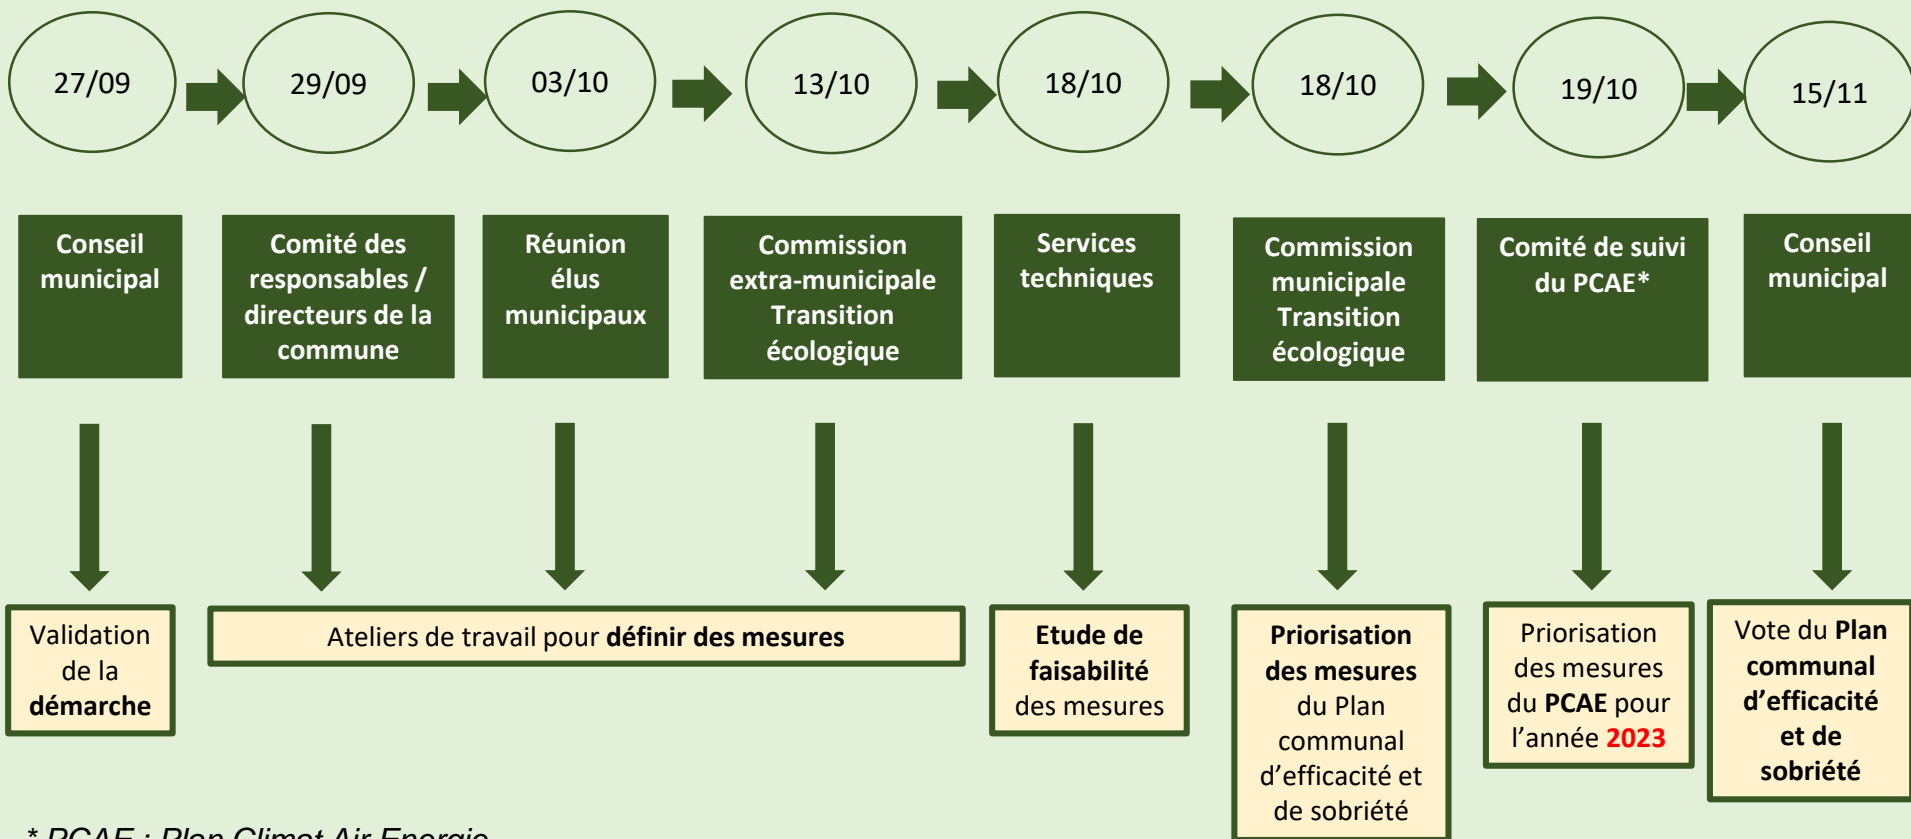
27/09

29/09

03/10

13/10

18/10

18/10

19/10

15/11

Conseil municipal

Comité des responsables / directeurs de la commune

Réunion élus municipaux

Commission extra-municipale Transition écologique

Services techniques

Commission municipale Transition écologique

Comité de suivi du PCAE*

Conseil municipal

Validation de la **démarche**

Ateliers de travail pour **définir des mesures**

**Etude de faisabilité** des mesures

**Priorisation des mesures** du Plan communal d'efficacité et de sobriété

Priorisation des mesures du **PCAE** pour l'année **2023**

Vote du **Plan communal d'efficacité et de sobriété**

* PCAE : Plan Climat Air Energie